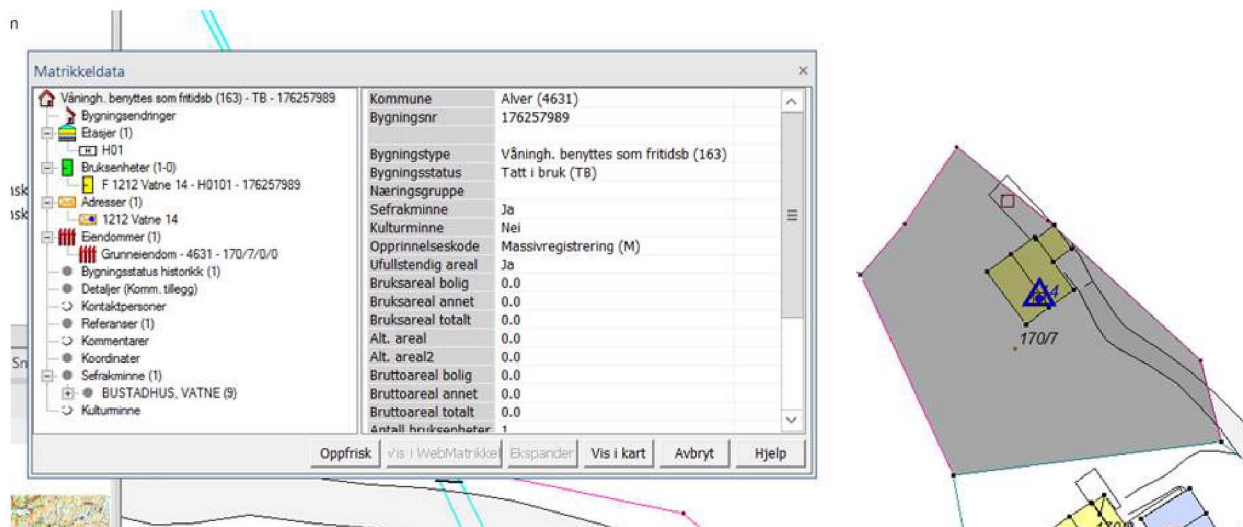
n

ask
ask

Sn

Matrikkeldata ×

Våningh. benyttes som fritidsb (163) - TB - 176257989
Bygningsendringer
Etasjer (1)
H01
Bruksenheter (1-0)
F 1212 Vatne 14 - H0101 - 176257989
Adresser (1)
1212 Vatne 14
Eiendommer (1)
Grunneiendom - 4631 - 170/7/0/0
Bygningsstatus historikk (1)
Detaljer (Komm. tillegg)
Kontaktpersoner
Referanser (1)
Kommentarer
Koordinater
Sefrakminne (1)
BUSTADHUS, VATNE (9)
Kulturminne

| | |
|---|---|
| Kommune | Alver (4631) |
| Bygningsnr | 176257989 |
| | |
| Bygningstype | Våningh. benyttes som fritidsb (163) |
| Bygningsstatus | Tatt i bruk (TB) |
| Næringsgruppe | |
| Sefrakminne | Ja |
| Kulturminne | Nei |
| Opprinnelseskode | Massivregistrering (M) |
| Ufullstendig areal | Ja |
| Bruksareal bolig | 0.0 |
| Bruksareal annet | 0.0 |
| Bruksareal totalt | 0.0 |
| Alt. areal | 0.0 |
| Alt. areal2 | 0.0 |
| Bruttoareal bolig | 0.0 |
| Bruttoareal annet | 0.0 |
| Bruttoareal totalt | 0.0 |
| Antall bruksenheter | 1 |

Oppfrisk | Vis i WebMatrikkel | Ekspander | Vis i kart | Avbryt | Hjelp

4
170/7